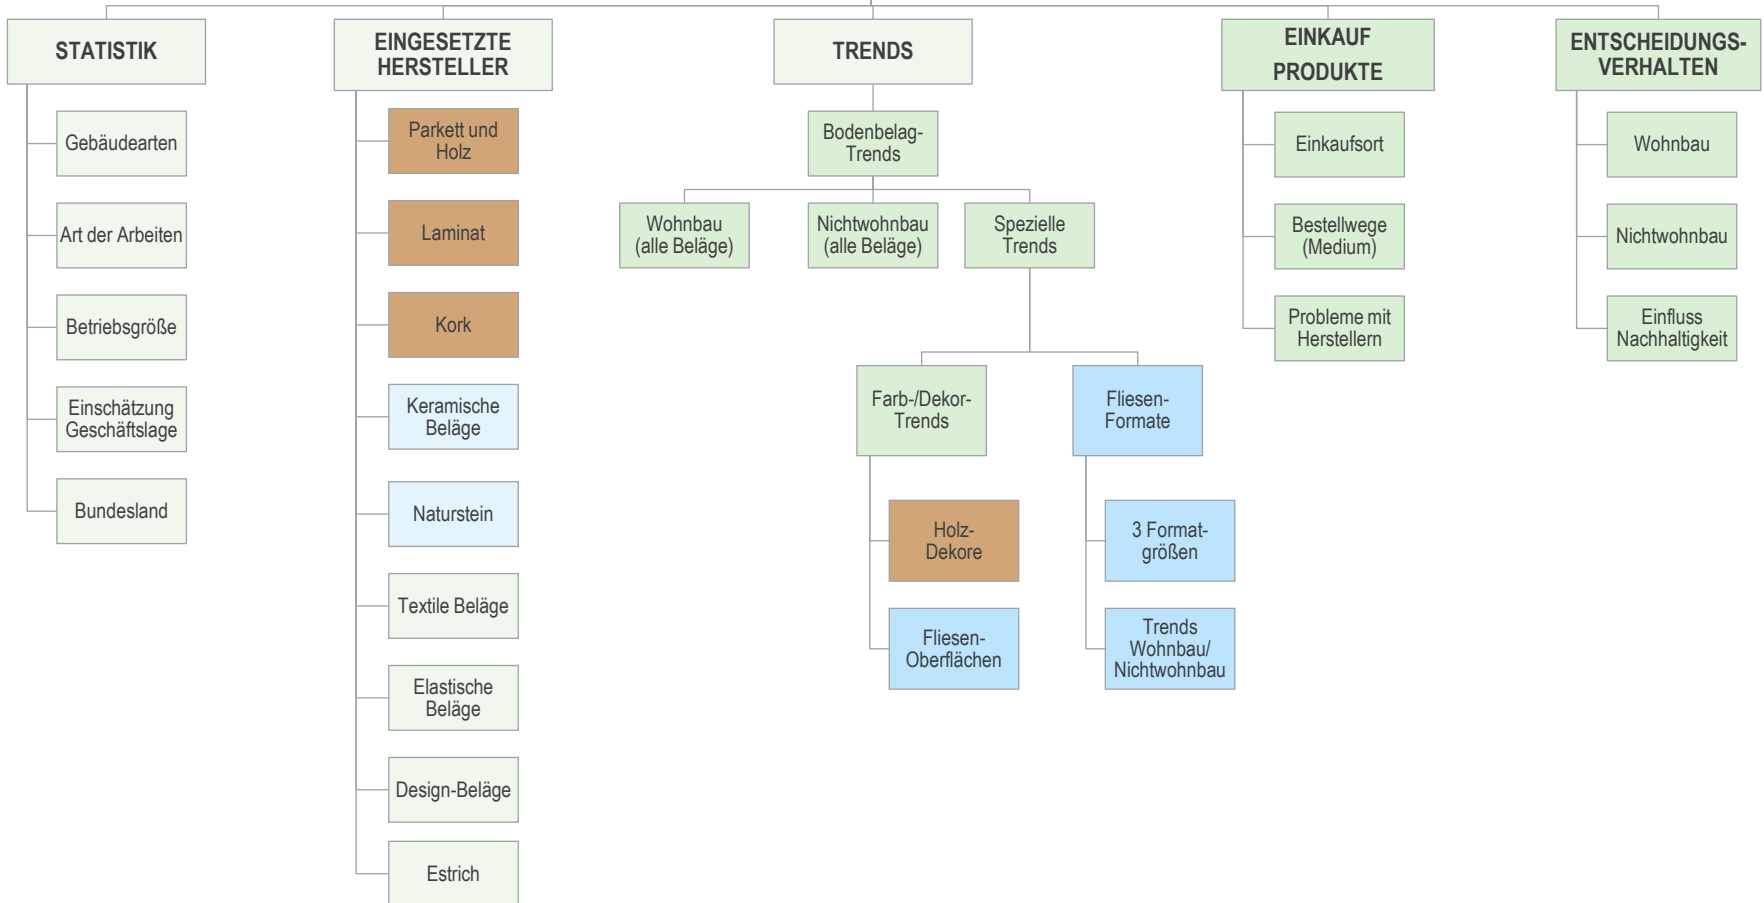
STATISTIK

Gebäudearten

Art der Arbeiten

Betriebsgröße

Einschätzung Geschäftslage

Bundesland

EINGESETZTE HERSTELLER

Parkett und Holz

Laminat

Kork

Keramische Beläge

Naturstein

Textile Beläge

Elastische Beläge

Design-Beläge

Estrich

TRENDS

Bodenbelag-Trends

Wohnbau (alle Beläge)

Nichtwohnbau (alle Beläge)

Spezielle Trends

Farb-/Dekor-Trends

Holz-Dekore

Fliesen-Oberflächen

Fliesen-Formate

3 Format-größen

Trends Wohnbau/ Nichtwohnbau

EINKAUF PRODUKTE

Einkaufsort

Bestellwege (Medium)

Probleme mit Herstellern

ENTSCHEIDUNGS-VERHALTEN

Wohnbau

Nichtwohnbau

Einfluss Nachhaltigkeit